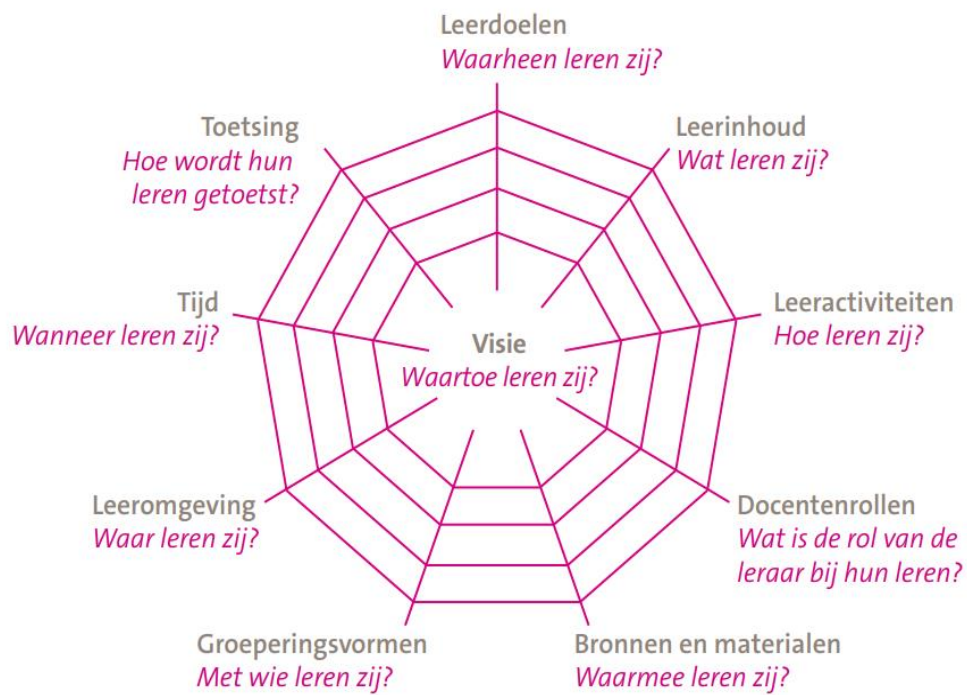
Leerdoelen
Waarheen leren zij?

Toetsing
Hoe wordt hun leren getoetst?

Leerinhoud
Wat leren zij?

Tijd
Wanneer leren zij?

Visie
Waartoe leren zij?

Leeractiviteiten
Hoe leren zij?

Leeromgeving
Waar leren zij?

Docentenrollen
Wat is de rol van de leraar bij hun leren?

Groeperingsvormen
Met wie leren zij?

Bronnen en materialen
Waarmee leren zij?